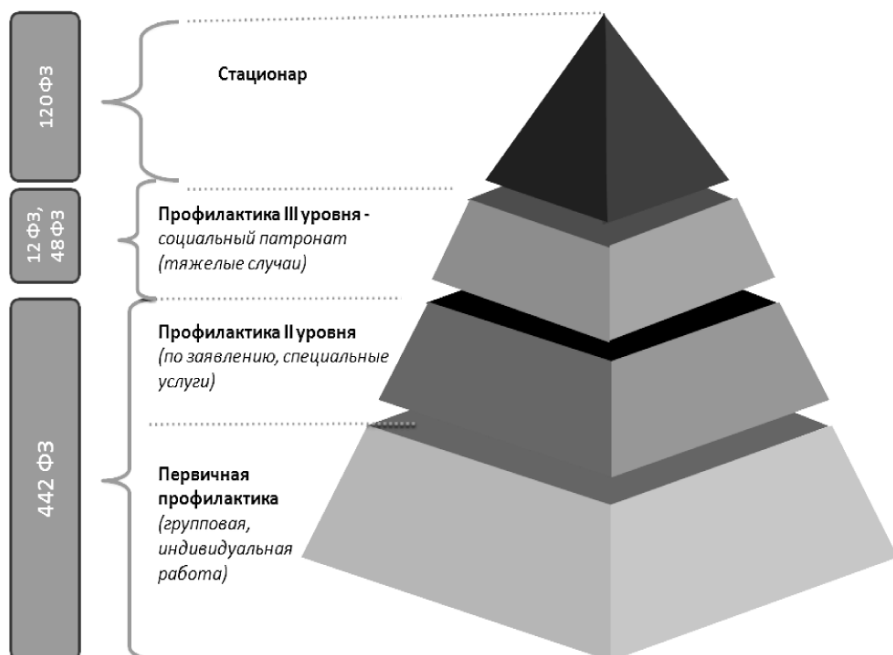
120ФЗ

Стационар

12 ФЗ, 48 ФЗ

Профилактика III уровня - *социальный патронат (тяжелые случаи)*

442 ФЗ

Профилактика II уровня *(по заявлению, специальные услуги)*

Первичная профилактика *(групповая, индивидуальная работа)*